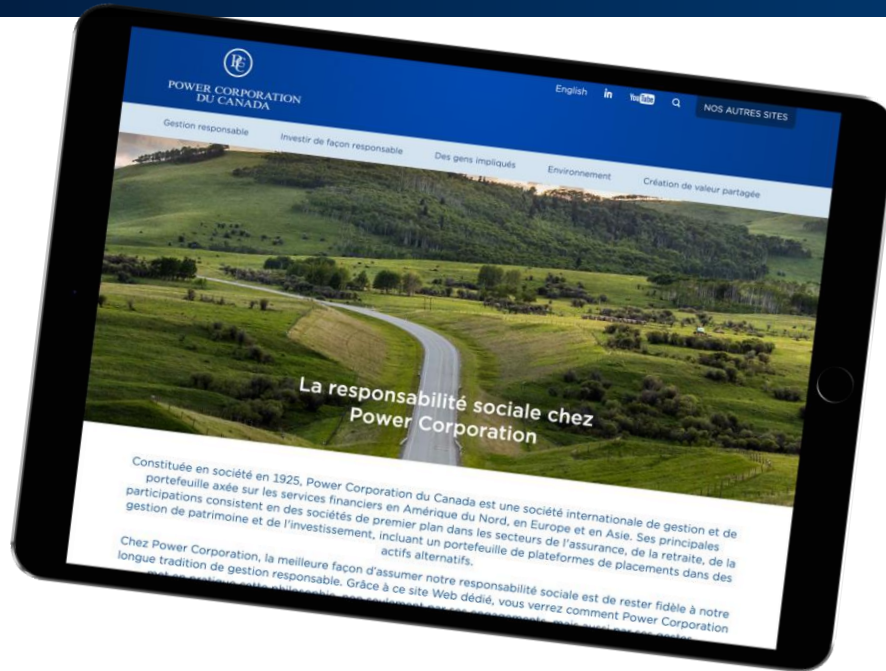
POWER CORPORATION
DU CANADA

English in YouTube NOS AUTRES SITES

Gestion responsable Investir de façon responsable Des gens impliqués Environnement Création de valeur partagée

La responsabilité sociale chez Power Corporation

Constituée en société en 1925, Power Corporation du Canada est une société internationale de gestion et de portefeuille axée sur les services financiers en Amérique du Nord, en Europe et en Asie. Ses principales participations consistent en des sociétés de premier plan dans les secteurs de l'assurance, de la retraite, de la gestion de patrimoine et de l'investissement, incluant un portefeuille de plateformes de placements dans des actifs alternatifs.

Chez Power Corporation, la meilleure façon d'assumer notre responsabilité sociale est de rester fidèle à notre longue tradition de gestion responsable. Grâce à ce site Web dédié, vous verrez comment Power Corporation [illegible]